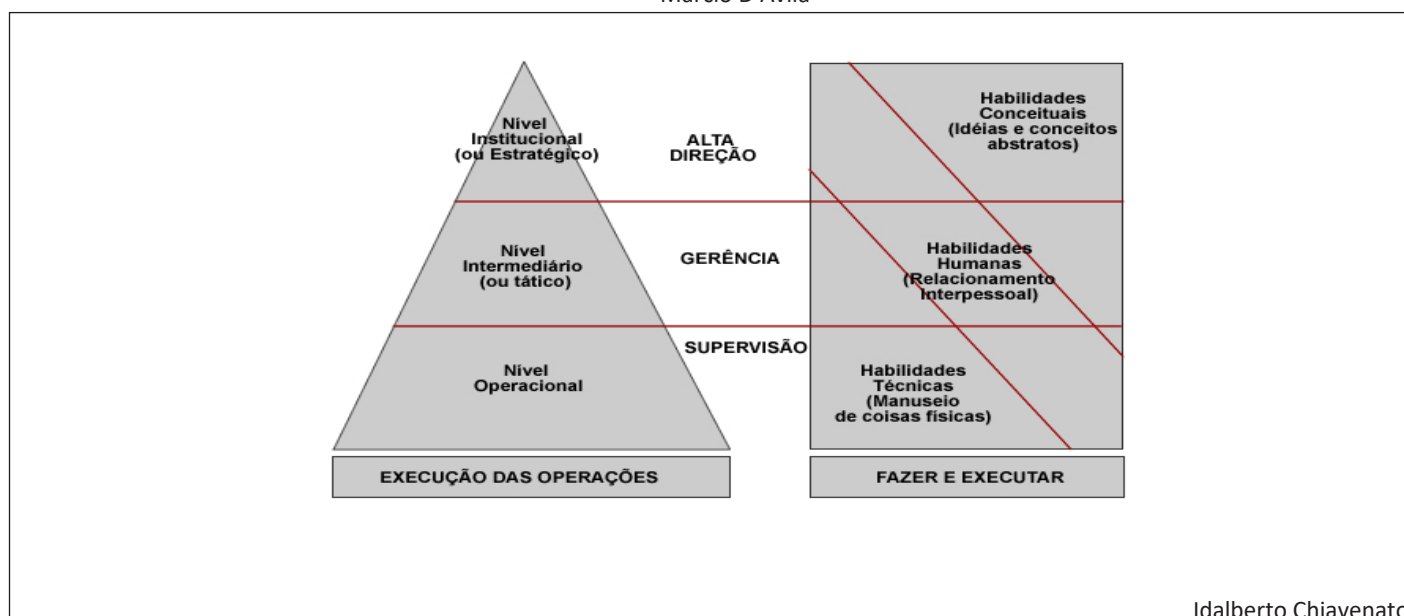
Marcio D'Avila

Nível Institucional (ou Estratégico)

ALTA DIREÇÃO

Nível Intermediário (ou tático)

GERÊNCIA

Nível Operacional

SUPERVISÃO

Habilidades Conceituais (Idéias e conceitos abstratos)

Habilidades Humanas (Relacionamento Interpessoal)

Habilidades Técnicas (Manuseio de coisas físicas)

EXECUÇÃO DAS OPERAÇÕES

FAZER E EXECUTAR

Idalberto Chiavenato